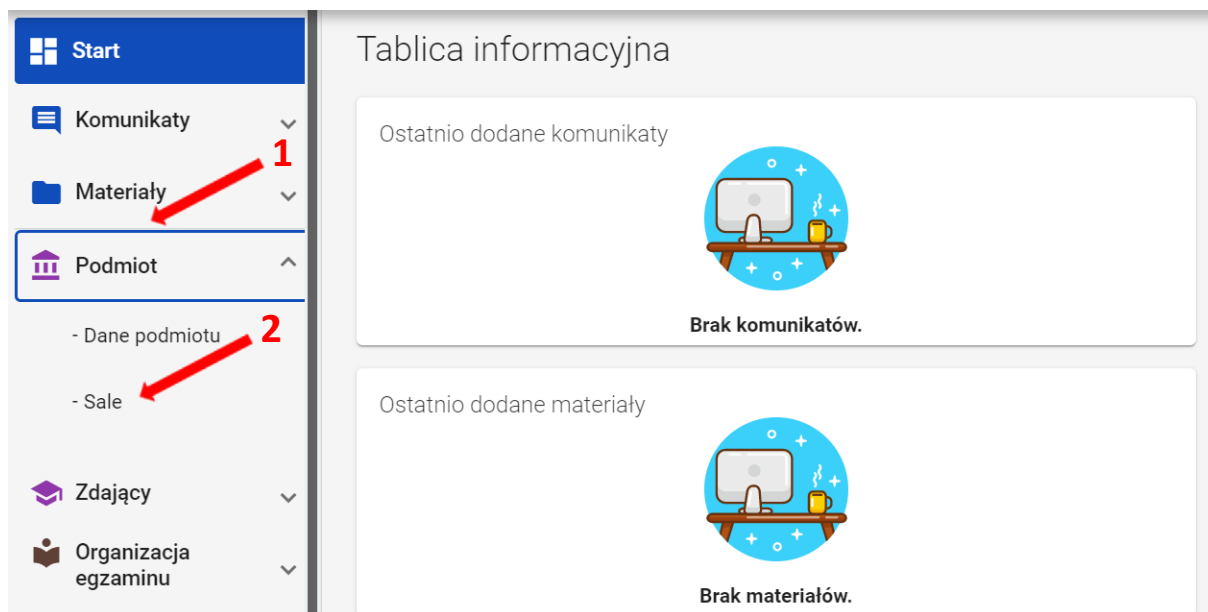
Start

Komunikaty

1

Materiały

Podmiot

- Dane podmiotu

2

- Sale

Zdający

Organizacja egzaminu

Tablica informacyjna

Ostatnio dodane komunikaty

Brak komunikatów.

Ostatnio dodane materiały

Brak materiałów.